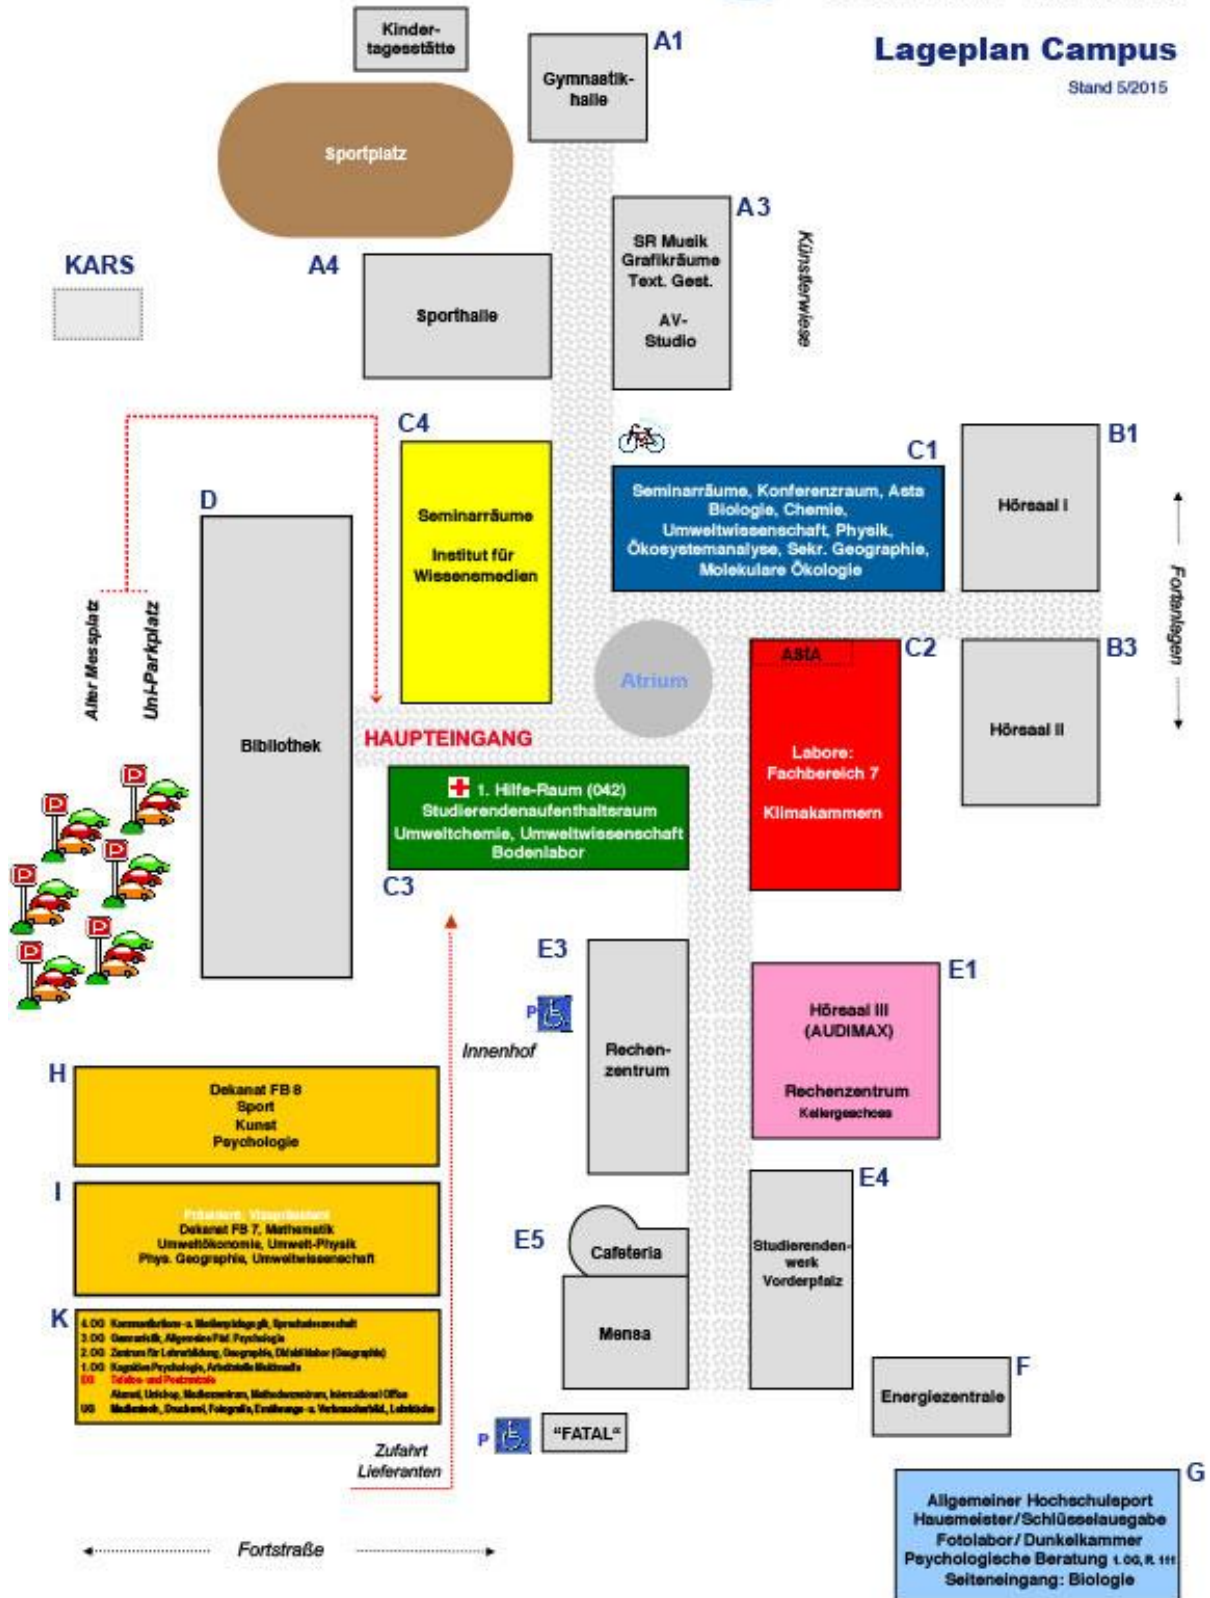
Lageplan Campus
Stand 5/2015

Kinder-tagesstätte

A1
Gymnastik-halle

Sportplatz

A3
SR Musik
Grafikräume
Text. Gest.
AV-Studio

Künstlerwiese

KARS

A4
Sporthalle

C4
Seminarräume
Institut für Wissensmedien

C1
Seminarräume, Konferenzraum, Asta
Biologie, Chemie,
Umweltwissenschaft, Physik,
Ökosystemanalyse, Sekr. Geographie,
Molekulare Ökologie

B1
Hörsaal I

Fortanlagen

D
Bibliothek

Alter Messplatz
Uni-Parkplatz

Atrium

C2
ASTA
Labore:
Fachbereich 7
Klimakammern

B3
Hörsaal II

HAUPTEINGANG

1. Hilfe-Raum (042)
Studierendenaufenthaltsraum
Umweltchemie, Umweltwissenschaft
Bodenlabor

C3

E3
P
Innenhof
Rechen-zentrum

E1
Hörsaal III
(AUDIMAX)
Rechenzentrum
Kellergeschoss

H
Dekanat FB 8
Sport
Kunst
Psychologie

I
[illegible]
Dekanat FB 7, Mathematik
Umweltökonomie, Umwelt-Physik
Phys. Geographie, Umweltwissenschaft

K
4.00 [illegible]
3.00 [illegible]
2.00 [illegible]
1.00 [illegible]
EG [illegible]
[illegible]
UG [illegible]

E5
Cafeteria
Mensa

E4
Studierenden-werk
Vorderpfalz

F
Energiezentrale

P
"FATAL"

Zufahrt
Lieferanten

G
Allgemeiner Hochschulsport
Hausmeister/Schlüsselausgabe
Fotolabor/Dunkelkammer
Psychologische Beratung 1.00, R. 111
Seiteneingang: Biologie

Fortstraße